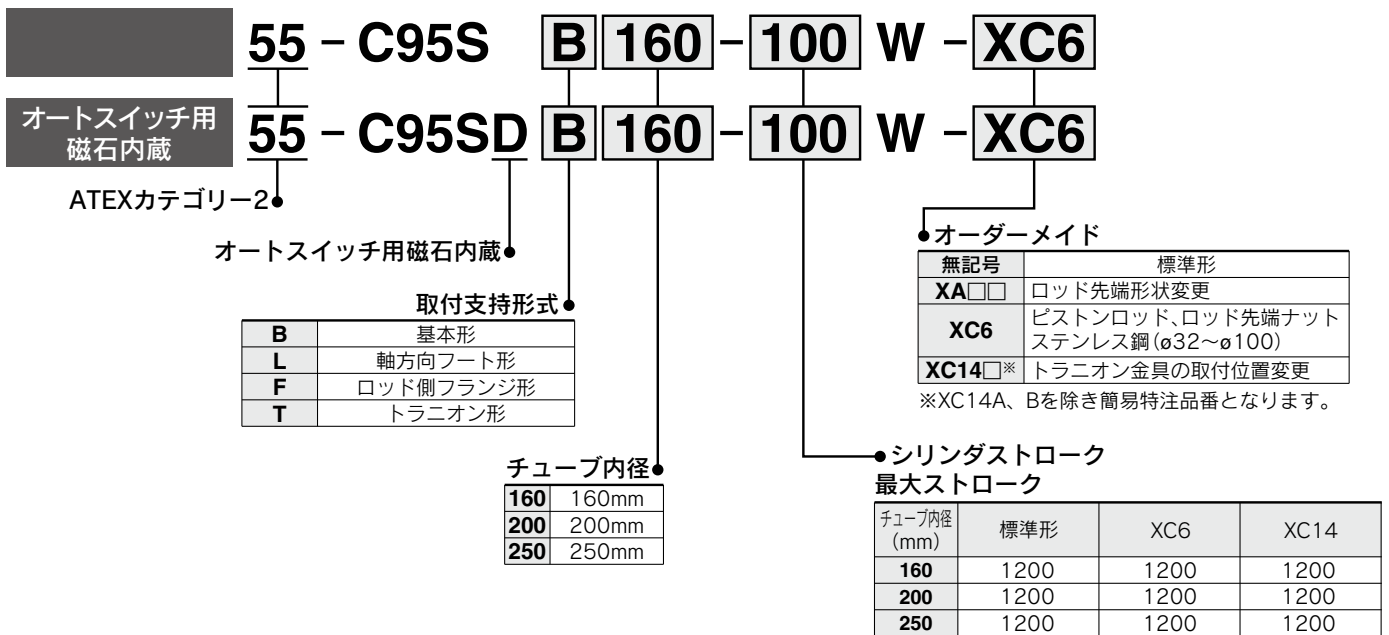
55 – C95S B 160 – 100 W – XC6

オートスイッチ用磁石内蔵 55 – C95SD B 160 – 100 W – XC6

ATEXカテゴリー2

オートスイッチ用磁石内蔵

取付支持形式

| B | 基本形 |
|---|---|
| L | 軸方向フート形 |
| F | ロッド側フランジ形 |
| T | トラニオン形 |

チューブ内径

| 160 | 160mm |
|---|---|
| 200 | 200mm |
| 250 | 250mm |

オーダーメイド

| 無記号 | 標準形 |
|---|---|
| XA□□ | ロッド先端形状変更 |
| XC6 | ピストンロッド、ロッド先端ナット ステンレス鋼(ø32～ø100) |
| XC14□※ | トラニオン金具の取付位置変更 |

※XC14A、Bを除き簡易特注品番となります。

シリンダストローク

最大ストローク

| チューブ内径 (mm) | 標準形 | XC6 | XC14 |
|---|---|---|---|
| 160 | 1200 | 1200 | 1200 |
| 200 | 1200 | 1200 | 1200 |
| 250 | 1200 | 1200 | 1200 |